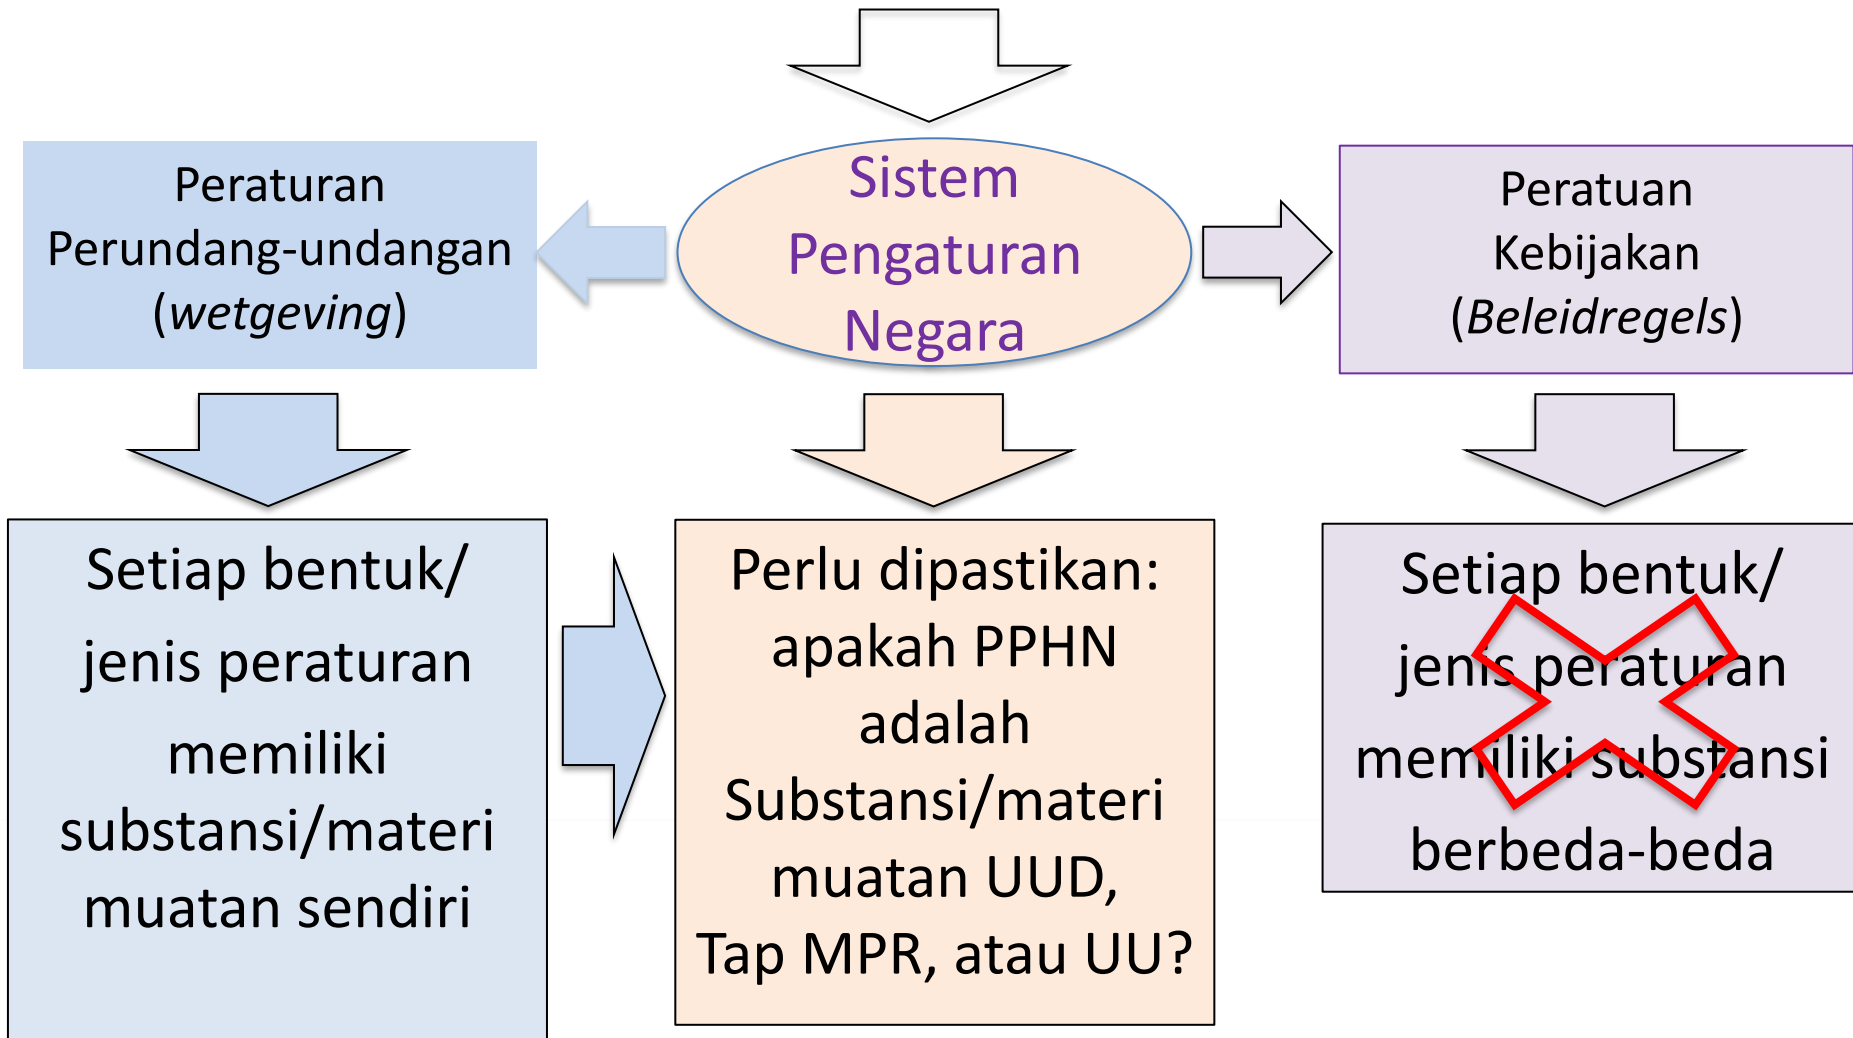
Sistem Pengaturan Negara

Peraturan Perundang-undangan (*wetgeving*)

Peratuan Kebijakan (*Beleidregels*)

Setiap bentuk/ jenis peraturan memiliki substansi/materi muatan sendiri

Perlu dipastikan: apakah PPHN adalah Substansi/materi muatan UUD, Tap MPR, atau UU?

Setiap bentuk/ jenis peraturan memiliki substansi berbeda-beda